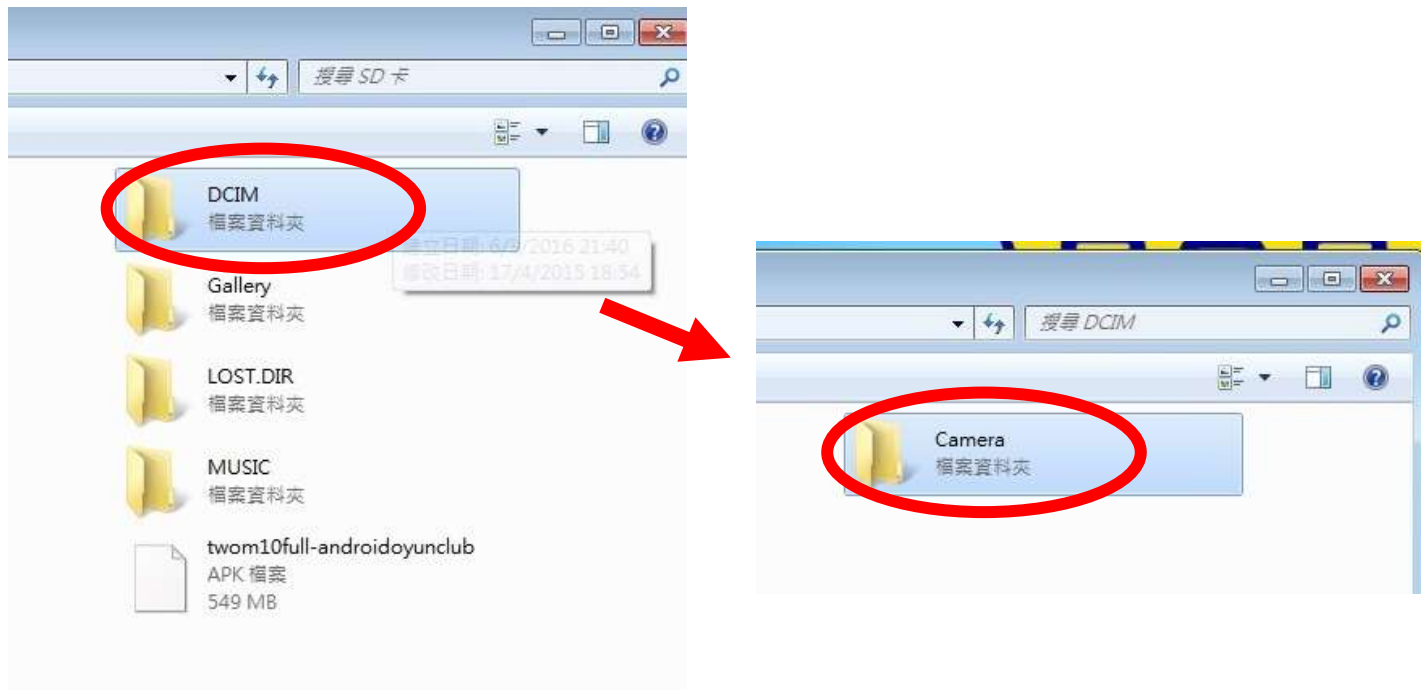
搜尋 SD 卡

DCIM
檔案資料夾
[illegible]日期: 6/9/2016 21:40
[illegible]日期: 17/4/2015 18:54

Gallery
檔案資料夾

LOST.DIR
檔案資料夾

MUSIC
檔案資料夾

twom10full-androidoyunclub
APK 檔案
549 MB

搜尋 DCIM

Camera
檔案資料夾